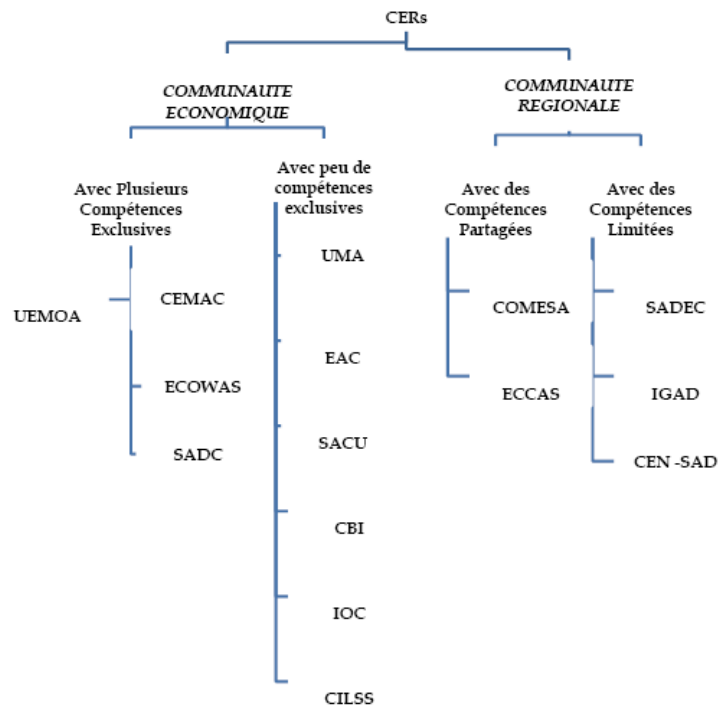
CERs

COMMUNAUTE ECONOMIQUE

COMMUNAUTE REGIONALE

Avec Plusieurs Compétences Exclusives

UEMOA

CEMAC

ECOWAS

SADC

Avec peu de compétences exclusives

UMA

EAC

SACU

CBI

IOC

CILSS

Avec des Compétences Partagées

COMESA

ECCAS

Avec des Compétences Limitées

SADEC

IGAD

CEN -SAD